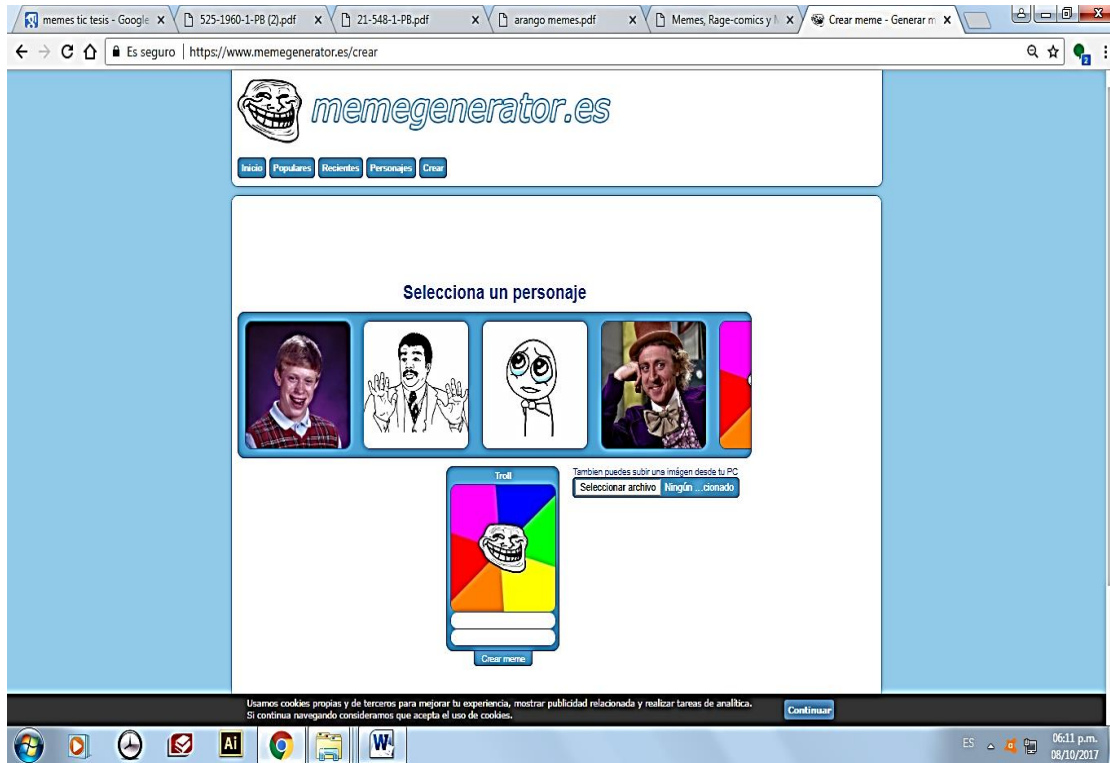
memes tic tesis - Google ×
525-1960-1-PB (2).pdf ×
21-548-1-PB.pdf ×
arango memes.pdf ×
Memes, Rage-comics y M ×
Crear meme - Generar m ×

Es seguro | https://www.memegenerator.es/crear

memegenerator.es

Inicio
Populares
Recientes
Personajes
Crear

Selecciona un personaje

Troll

Tambien puedes subir una imágen desde tu PC
Seleccionar archivo Ningún ...cionado

Crear meme

Usamos cookies propias y de terceros para mejorar tu experiencia, mostrar publicidad relacionada y realizar tareas de analítica. Si continua navegando consideramos que acepta el uso de cookies.

Continuar

ES
06:11 p.m.
08/10/2017